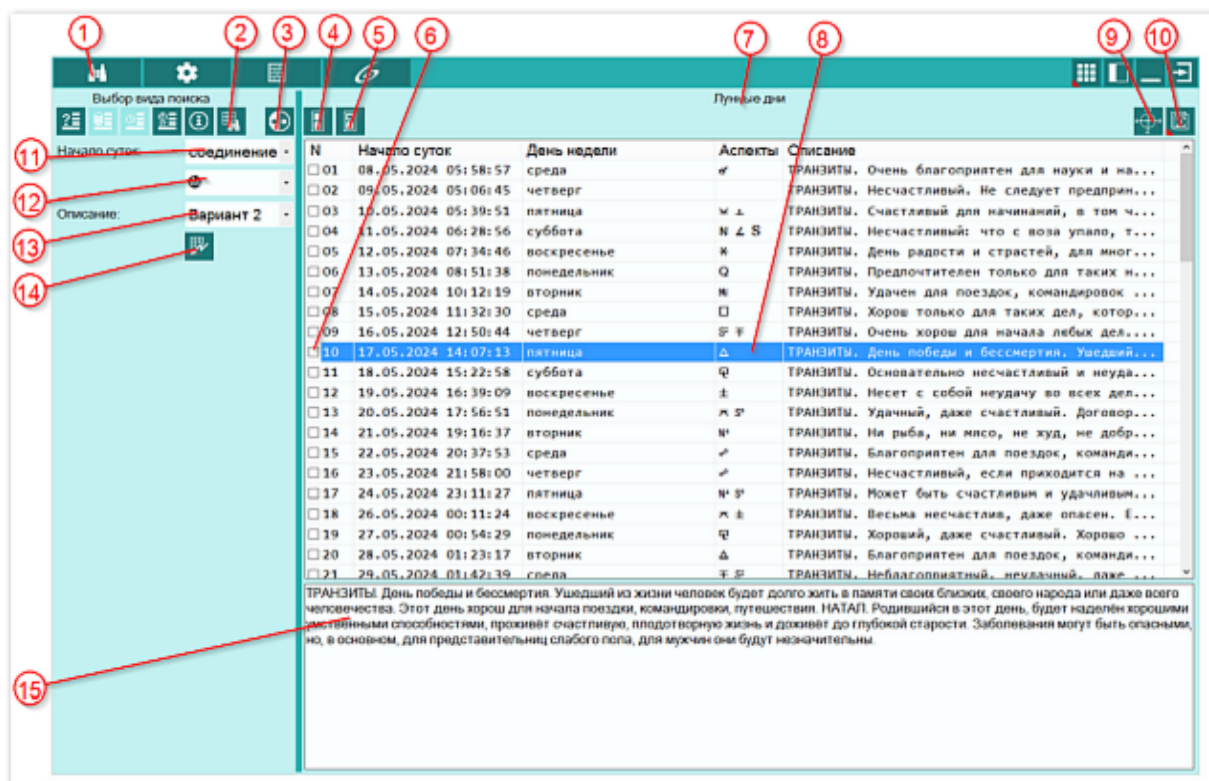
1 2 3 4 5 6 7 8 9 10

Выбор вида поиска

Лунные дни

11 Начало суток: соединение

12

13 Описание: Вариант 2

14

| N | Начало суток | День недели | Аспекты | Описание |
|---|---|---|---|---|
| 01 | 08.05.2024 05:58:57 | среда | ☌ | ТРАНЗИТЫ. Очень благоприятен для науки и на... |
| 02 | 09.05.2024 05:06:45 | четверг | | ТРАНЗИТЫ. Несчастливый. Не следует предприн... |
| 03 | 10.05.2024 05:39:51 | пятница | ⚺ ⚻ | ТРАНЗИТЫ. Счастливый для начинаний, в том ч... |
| 04 | 11.05.2024 06:28:56 | суббота | N ∠ S | ТРАНЗИТЫ. Несчастливый: что с воза упало, т... |
| 05 | 12.05.2024 07:34:46 | воскресенье | ✱ | ТРАНЗИТЫ. День радости и страстей, для мног... |
| 06 | 13.05.2024 08:51:38 | понедельник | Q | ТРАНЗИТЫ. Предпочтителен только для таких н... |
| 07 | 14.05.2024 10:12:19 | вторник | ✱ | ТРАНЗИТЫ. Удачен для поездок, командировок ... |
| 08 | 15.05.2024 11:32:30 | среда | □ | ТРАНЗИТЫ. Хорош только для таких дел, котор... |
| 09 | 16.05.2024 12:50:44 | четверг | ⚼ ⚹ | ТРАНЗИТЫ. Очень хорош для начала любых дел... |
| 10 | 17.05.2024 14:07:13 | пятница | △ | ТРАНЗИТЫ. День победы и бессмертия. Ушедший... |
| 11 | 18.05.2024 15:22:58 | суббота | ⚻ | ТРАНЗИТЫ. Основательно несчастливый и неуда... |
| 12 | 19.05.2024 16:39:09 | воскресенье | ± | ТРАНЗИТЫ. Несет с собой неудачу во всех дел... |
| 13 | 20.05.2024 17:56:51 | понедельник | ⚻ ⚼ | ТРАНЗИТЫ. Удачный, даже счастливый. Договор... |
| 14 | 21.05.2024 19:16:37 | вторник | N | ТРАНЗИТЫ. Ни рыба, ни мясо, не худ, не добр... |
| 15 | 22.05.2024 20:37:53 | среда | ⚺ | ТРАНЗИТЫ. Благоприятен для поездок, команди... |
| 16 | 23.05.2024 21:58:00 | четверг | ⚺ | ТРАНЗИТЫ. Несчастливый, если приходится на ... |
| 17 | 24.05.2024 23:11:27 | пятница | N ⚼ | ТРАНЗИТЫ. Может быть счастливым и удачливым... |
| 18 | 26.05.2024 00:11:24 | воскресенье | ⚻ ± | ТРАНЗИТЫ. Весьма несчастлив, даже опасен. Е... |
| 19 | 27.05.2024 00:54:29 | понедельник | ⚻ | ТРАНЗИТЫ. Хороший, даже счастливый. Хорошо ... |
| 20 | 28.05.2024 01:23:17 | вторник | △ | ТРАНЗИТЫ. Благоприятен для поездок, команди... |
| 21 | 29.05.2024 01:42:39 | среда | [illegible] | ТРАНЗИТЫ. Неблагоприятный, неудачный, даже ... |

ТРАНЗИТЫ. День победы и бессмертия. Ушедший из жизни человек будет долго жить в памяти своих близких, своего народа или даже всего человечества. Этот день хорош для начала поездки, командировки, путешествия. НАТАЛ. Родившийся в этот день, будет наделён хорошими умственными способностями, проживёт счастливую, плодотворную жизнь и доживёт до глубокой старости. Заболевания могут быть опасными, но, в основном, для представительниц слабого пола, для мужчин они будут незначительны.

15